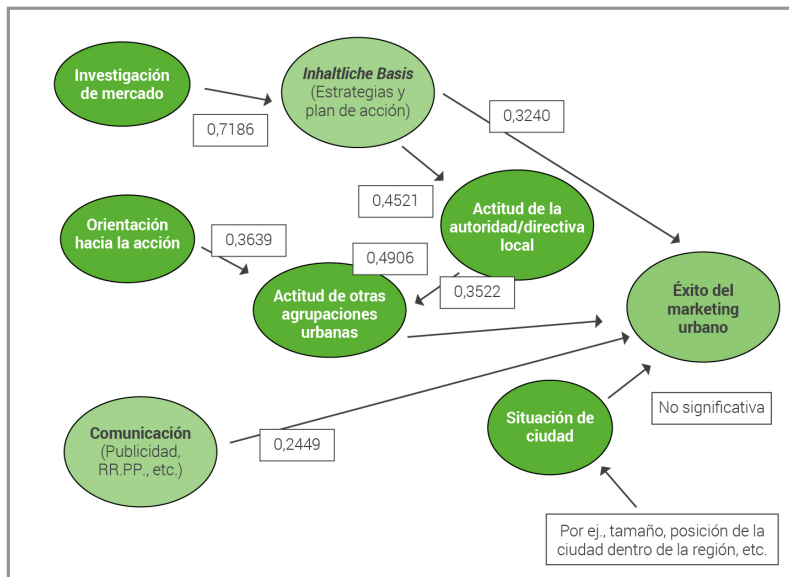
Investigación de mercado

0,7186

Inhaltliche Basis (Estrategias y plan de acción)

0,3240

0,4521

Actitud de la autoridad/directiva local

Orientación hacia la acción

0,3639

0,4906

Actitud de otras agrupaciones urbanas

0,3522

Éxito del marketing urbano

No significativa

Situación de ciudad

Comunicación (Publicidad, RR.PP., etc.)

0,2449

Por ej., tamaño, posición de la ciudad dentro de la región, etc.